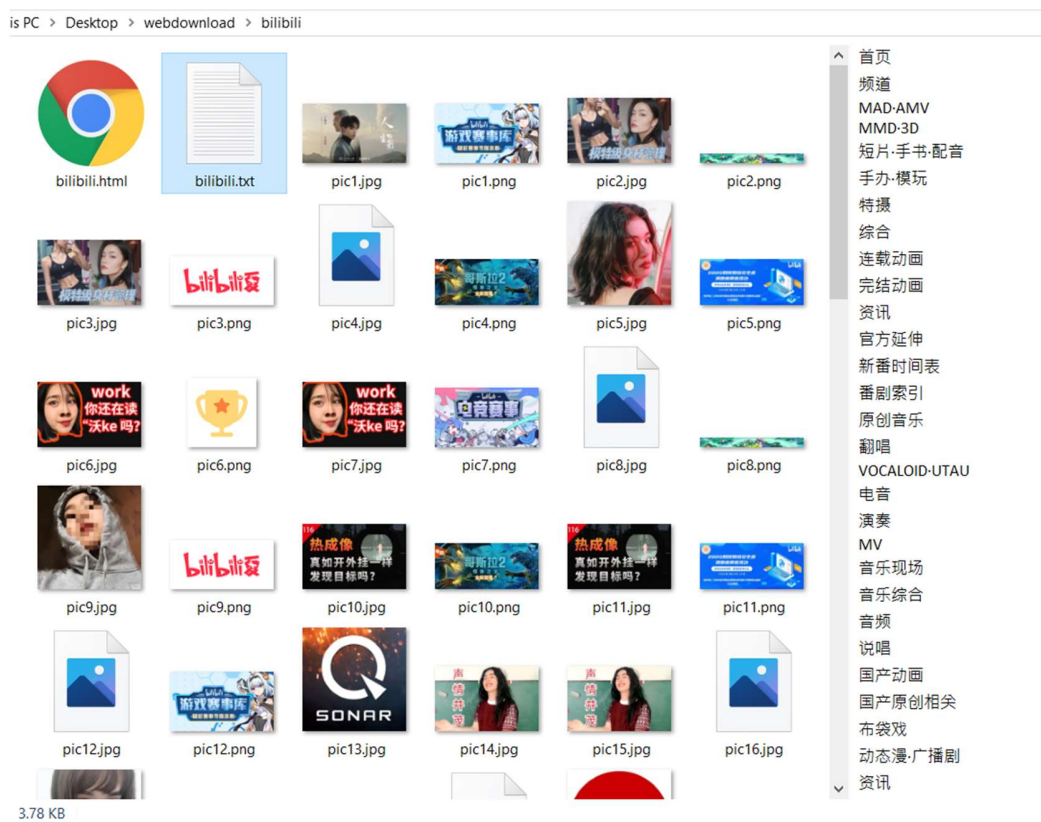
is PC > Desktop > webdownload > bilibili

bilibili.html
bilibili.txt
人
pic1.jpg
游戏赛事库
pic1.png
模特级身材管理
pic2.jpg
pic2.png
模特级身材管理
pic3.jpg
bilibili
pic3.png
pic4.jpg
哥斯拉2
pic4.png
pic5.jpg
pic5.png
work 你还在读 "沃ke 吗?
pic6.jpg
pic6.png
work 你还在读 "沃ke 吗?
pic7.jpg
电竞赛事
pic7.png
pic8.jpg
pic8.png
pic9.jpg
bilibili
pic9.png
热成像 真如开外挂一样 发现目标吗?
pic10.jpg
哥斯拉2
pic10.png
热成像 真如开外挂一样 发现目标吗?
pic11.jpg
pic11.png
pic12.jpg
游戏赛事库
pic12.png
SONAR
pic13.jpg
pic14.jpg
pic15.jpg
pic16.jpg

3.78 KB

首页
频道
MAD·AMV
MMD·3D
短片·手书·配音
手办·模玩
特摄
综合
连载动画
完结动画
资讯
官方延伸
新番时间表
番剧索引
原创音乐
翻唱
VOCALOID·UTAU
电音
演奏
MV
音乐现场
音乐综合
音频
说唱
国产动画
国产原创相关
布袋戏
动态漫·广播剧
资讯